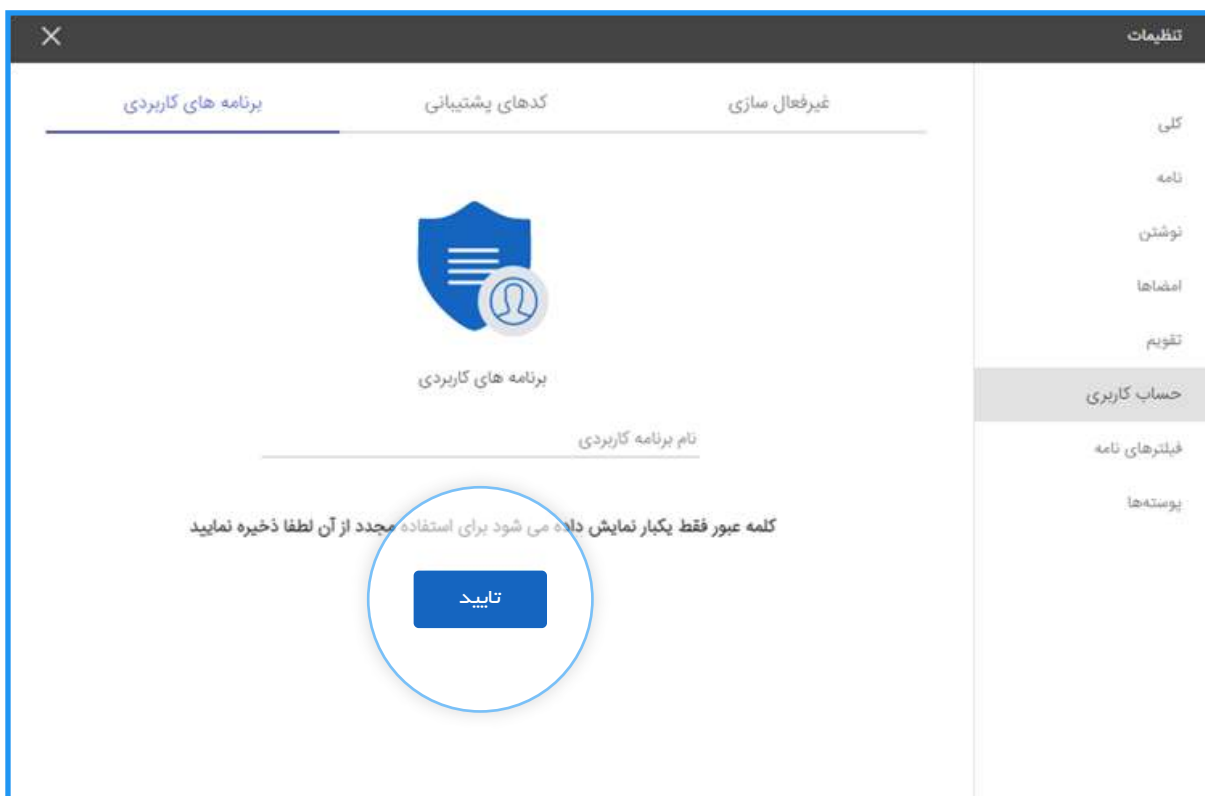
تنظیمات

X

کلی
نامه
نوشتن
امضاها
تقویم
حساب کاربری
فیلترهای نامه
پوسته‌ها

غیرفعال سازی
کدهای پشتیبانی
برنامه های کاربردی

برنامه های کاربردی

نام برنامه کاربردی

کلمه عبور فقط یکبار نمایش داده می شود برای استفاده مجدد از آن لطفا ذخیره نمایید

تایید